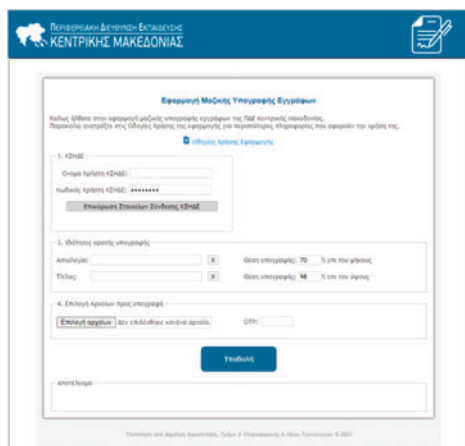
Περιφερειακή Διεύθυνση Εκπαίδευσης
ΚΕΝΤΡΙΚΗΣ ΜΑΚΕΔΟΝΙΑΣ

Εφαρμογή Μαζικής Υπογραφής Εγγράφων

Καλώς ήλθατε στην εφαρμογή μαζικής υπογραφής εγγράφων της ΠΔΕ Κεντρικής Μακεδονίας.
Παρακαλώ ανατρέξτε στις Οδηγίες Χρήσης της εφαρμογής για περισσότερες πληροφορίες που αφορούν την χρήση της.

Οδηγίες Χρήσης Εφαρμογής

1. ΚΣΗΔΕ

Όνομα Χρήστη ΚΣΗΔΕ:

Κωδικός Χρήστη ΚΣΗΔΕ: ••••••••

Επιτυχημένη Σύνδεση ΚΣΗΔΕ

2. Ιδιότητες ορατής υπογραφής

Αιτιολογία: X Θέση υπογραφής: 70 % επί του μήκους

Τίτλος: X Θέση υπογραφής: 98 % επί του ύψους

4. Επιλογή Αρχείων προς υπογραφή

Επιλογή αρχείων Δεν επιλέχθηκε κανένα αρχείο. OTP:

Υποβολή

Αποτέλεσμα

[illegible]